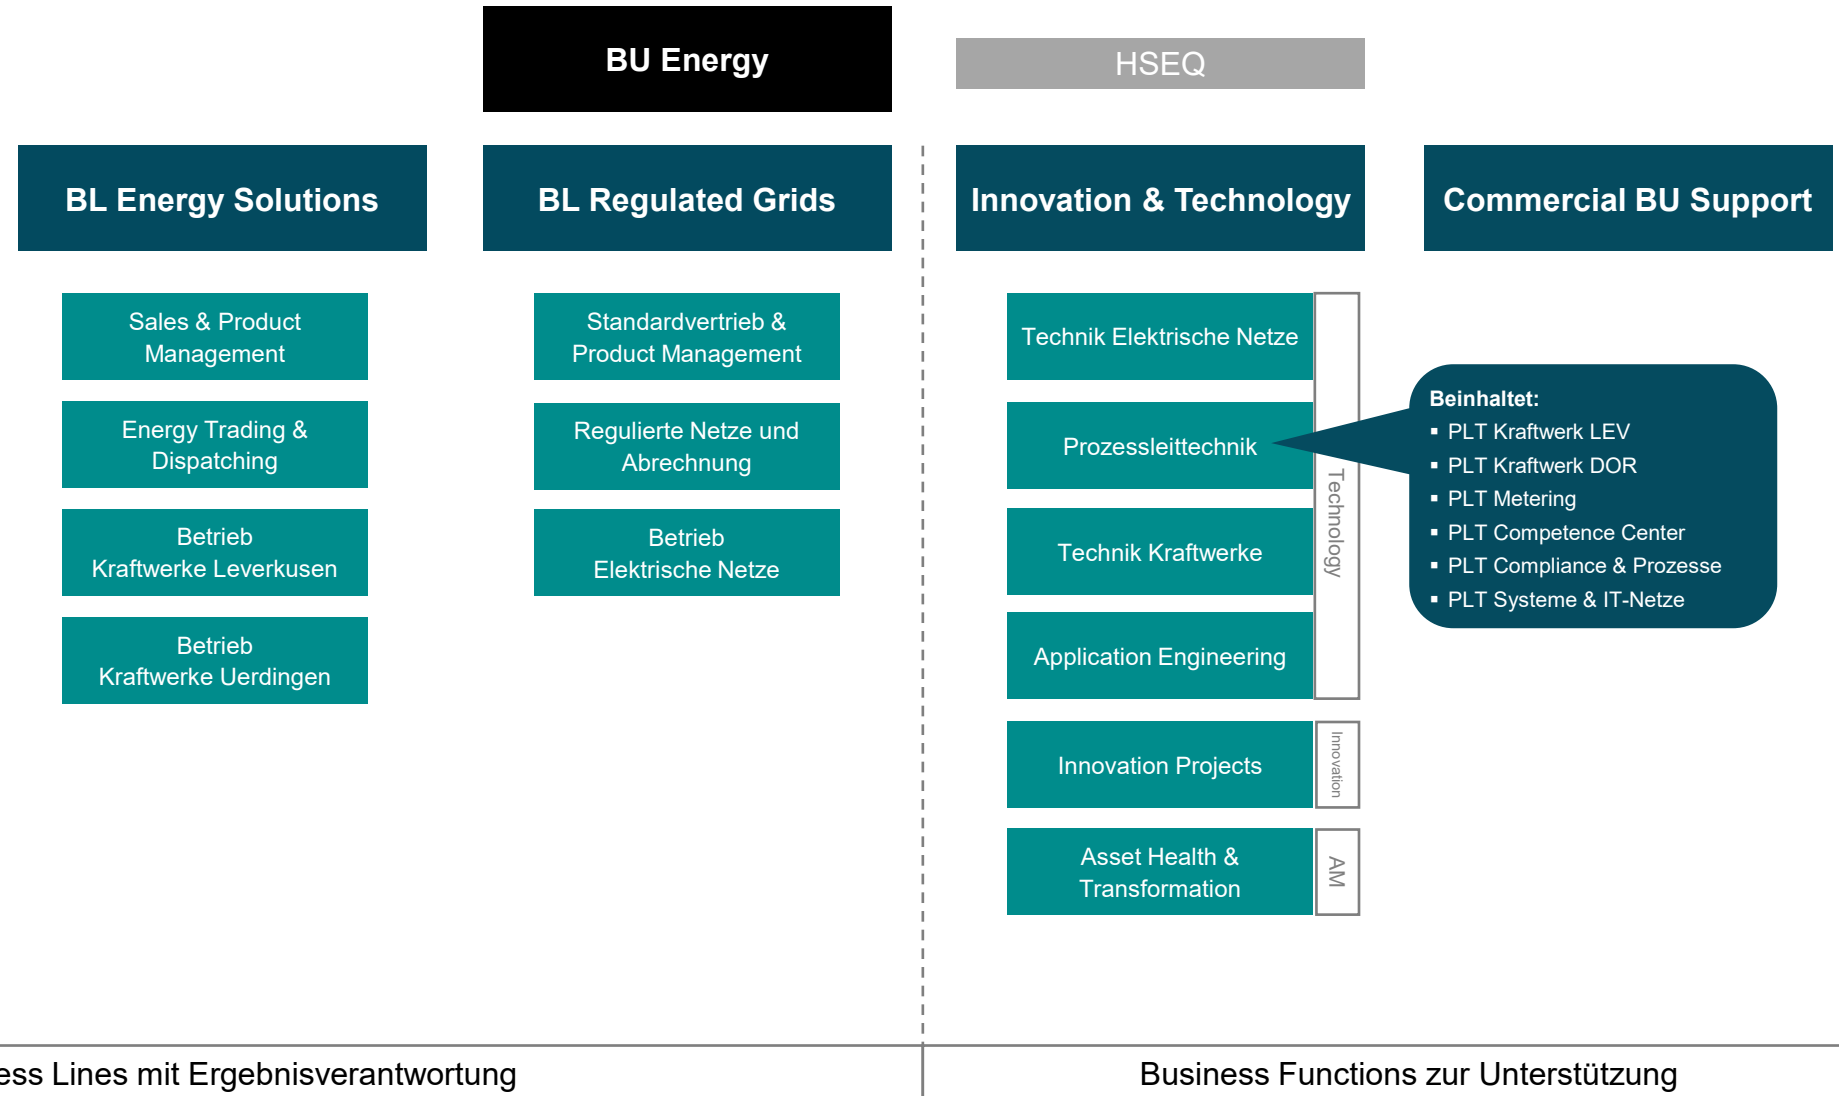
BU Energy

HSEQ

BL Energy Solutions

BL Regulated Grids

Innovation & Technology

Commercial BU Support

Sales & Product Management

Energy Trading & Dispatching

Betrieb Kraftwerke Leverkusen

Betrieb Kraftwerke Uerdingen

Standardvertrieb & Product Management

Regulierte Netze und Abrechnung

Betrieb Elektrische Netze

Technik Elektrische Netze

Prozessleittechnik

Technik Kraftwerke

Application Engineering

Technology

Innovation Projects

Innovation

Asset Health & Transformation

AM

Beinhaltet:
▪ PLT Kraftwerk LEV
▪ PLT Kraftwerk DOR
▪ PLT Metering
▪ PLT Competence Center
▪ PLT Compliance & Prozesse
▪ PLT Systeme & IT-Netze

ess Lines mit Ergebnisverantwortung

Business Functions zur Unterstützung